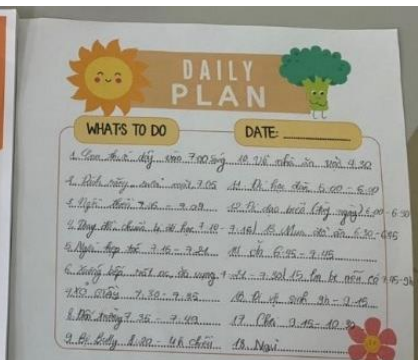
DAILY PLAN

WHATS TO DO

DATE:

1. Con thức dậy vào 7.00 sáng
2. Đánh răng, rửa mặt 7.05
3. Nghỉ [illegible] 7.6 - 7.09
4. Dọn đồ chuẩn bị đi học 7.10 - 7.14
5. Ngồi học bài 7.15 - 7.24
6. Xuống bếp, nói ba, đi uống
7. Xỏ giầy 7.30 - 7.40
8. Đến trường 7.35 - 7.40
9. Đi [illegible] 1.30 - 4h chiều

10. Về nhà ăn uống 4.30
11. Đi học đàn 5.00 - 5.40
12. Đi dạo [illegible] 4.00 - 6.30
13. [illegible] 6.30 - 6.45
14. Ăn 6.45 - 7.15
15. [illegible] 7.15 - 9.15
16. Đi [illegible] 9h - 9.15
17. Chơi 9.15 - 10.30
18. Ngủ